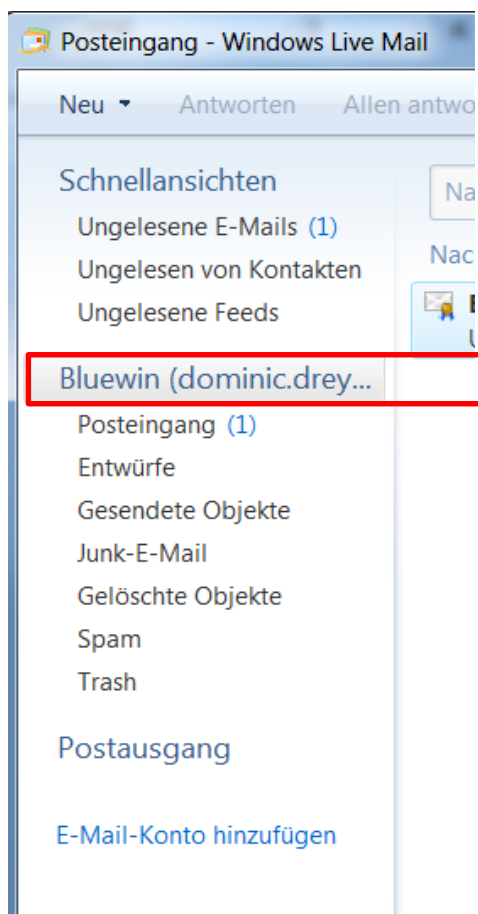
Posteingang - Windows Live Mail

Neu ▾ Antworten Allen antwo

Schnellansichten
Ungelesene E-Mails (1)
Ungelesen von Kontakten
Ungelesene Feeds

Bluewin (dominic.drey...
Posteingang (1)
Entwürfe
Gesendete Objekte
Junk-E-Mail
Gelöschte Objekte
Spam
Trash

Postausgang

E-Mail-Konto hinzufügen

Na

Nac